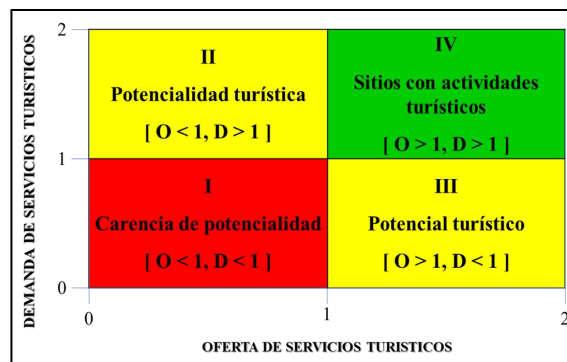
DEMANDA DE SERVICIOS TURISTICOS

2

1

0

II
Potencialidad turística
[ O < 1, D > 1 ]

IV
Sitios con actividades turísticos
[ O > 1, D > 1 ]

I
Carencia de potencialidad
[ O < 1, D < 1 ]

III
Potencial turístico
[ O > 1, D < 1 ]

0 1 2

OFERTA DE SERVICIOS TURISTICOS